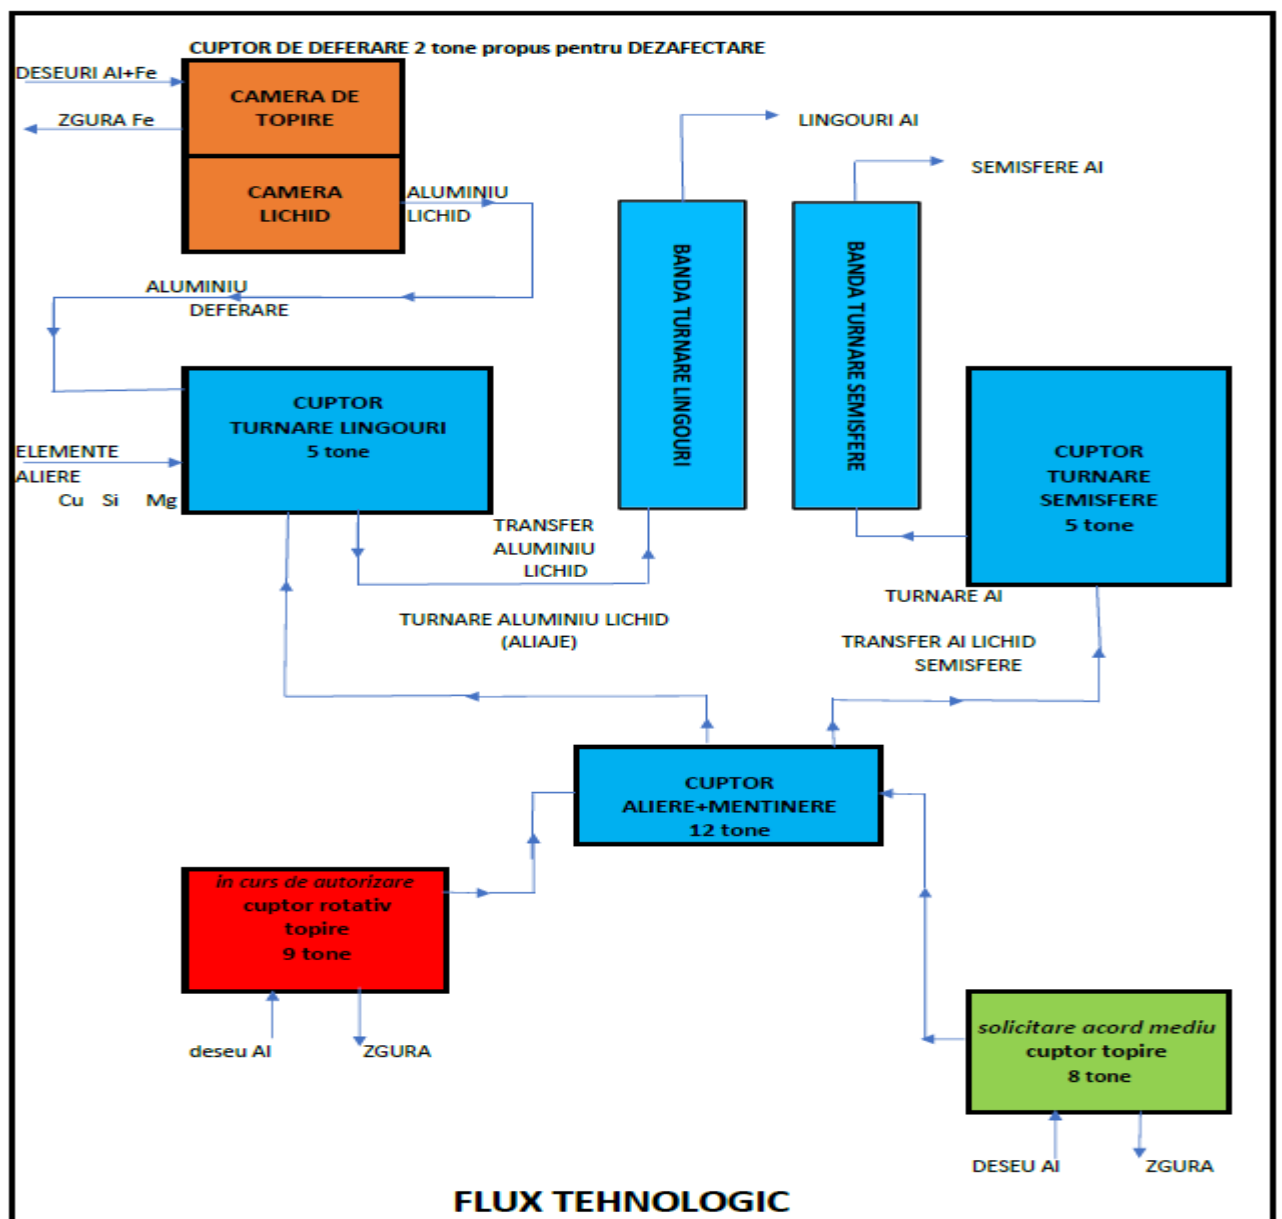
CUPTOR DE DEFERARE 2 tone propus pentru DEZAFECTARE

DESEURI Al+Fe

ZGURA Fe

CAMERA DE TOPIRE

CAMERA LICHID

ALUMINIU LICHID

ALUMINIU DEFERARE

LINGOURI Al

SEMISFERE Al

BANDA TURNARE LINGOURI

BANDA TURNARE SEMISFERE

CUPTOR TURNARE LINGOURI 5 tone

ELEMENTE ALIERE
Cu Si Mg

TRANSFER ALUMINIU LICHID

CUPTOR TURNARE SEMISFERE 5 tone

TURNARE Al

TURNARE ALUMINIU LICHID (ALIAJE)

TRANSFER Al LICHID SEMISFERE

CUPTOR ALIERE+MENTINERE 12 tone

in curs de autorizare
cuptor rotativ topire 9 tone

deseu Al

ZGURA

solicitare acord mediu
cuptor topire 8 tone

DESEU Al

ZGURA

FLUX TEHNOLOGIC